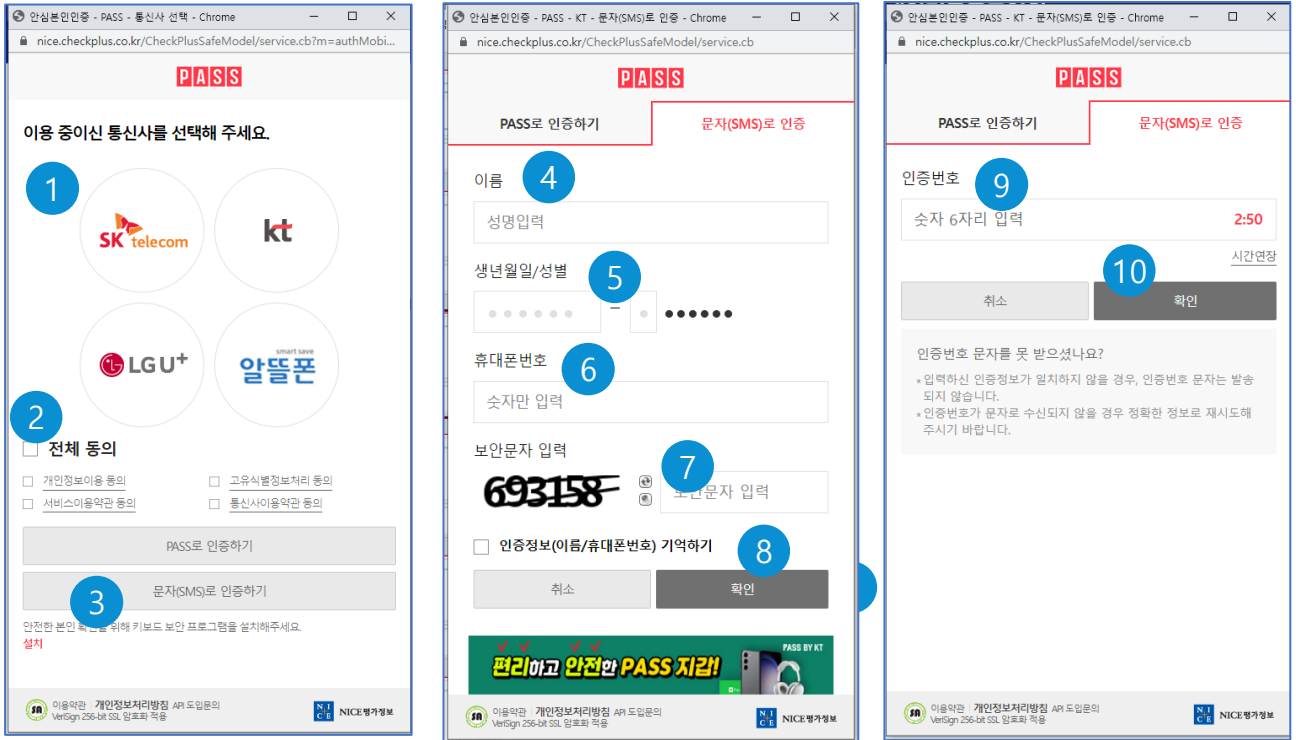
안심본인인증 - PASS - 통신사 선택 - Chrome

nice.checkplus.co.kr/CheckPlusSafeModel/service.cb?m=authMobi...

PASS

이용 중이신 통신사를 선택해 주세요.

1

SK telecom

kt

LG U+

smart save
알뜰폰

2

전체 동의

개인정보이용 동의

고유식별정보처리 동의

서비스이용약관 동의

통신사이용약관 동의

PASS로 인증하기

문자(SMS)로 인증하기

3

안전한 본인 확인을 위해 키보드 보안 프로그램을 설치해주세요.

설치

이용약관 | 개인정보처리방침 API 도입문의
VeriSign 256-bit SSL 암호화 적용

NICE평가정보

안심본인인증 - PASS - KT - 문자(SMS)로 인증 - Chrome

nice.checkplus.co.kr/CheckPlusSafeModel/service.cb

PASS

PASS로 인증하기

문자(SMS)로 인증

이름

4

성명입력

생년월일/성별

5

●●●●●●

●●●●●●

휴대폰번호

6

숫자만 입력

보안문자 입력

7

693158

보안문자 입력

인증정보(이름/휴대폰번호) 기억하기

8

취소

확인

PASS BY KT

편리하고 안전한 PASS 지갑!

이용약관 | 개인정보처리방침 API 도입문의
VeriSign 256-bit SSL 암호화 적용

NICE평가정보

안심본인인증 - PASS - KT - 문자(SMS)로 인증 - Chrome

nice.checkplus.co.kr/CheckPlusSafeModel/service.cb

PASS

PASS로 인증하기

문자(SMS)로 인증

인증번호

9

숫자 6자리 입력

2:50

시간연장

10

취소

확인

인증번호 문자를 못 받으셨나요?

* 입력하신 인증정보가 일치하지 않을 경우, 인증번호 문자는 발송되지 않습니다.

* 인증번호가 문자로 수신되지 않을 경우 정확한 정보로 재시도해 주시기 바랍니다.

이용약관 | 개인정보처리방침 API 도입문의
VeriSign 256-bit SSL 암호화 적용

NICE평가정보